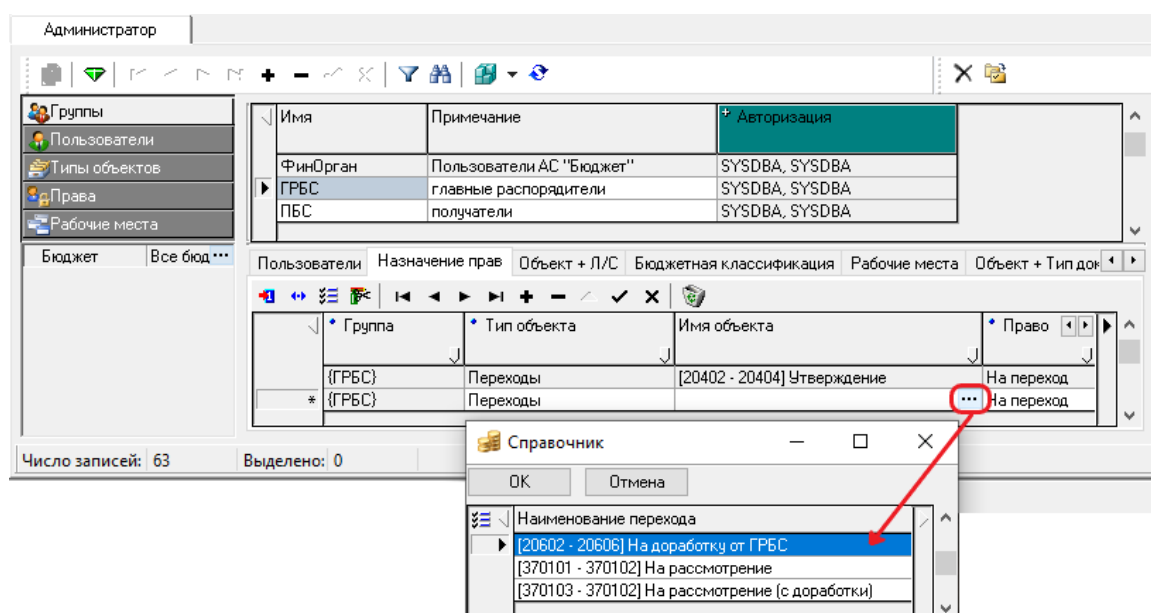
Администратор

Группы
Пользователи
Типы объектов
Права
Рабочие места

| Имя | Примечание | Авторизация |
|---|---|---|
| ФинОрган | Пользователи АС "Бюджет" | SYSDBA, SYSDBA |
| ГРБС | главные распорядители | SYSDBA, SYSDBA |
| ПБС | получатели | SYSDBA, SYSDBA |

Бюджет | Все бюд···

Пользователи | Назначение прав | Объект + Л/С | Бюджетная классификация | Рабочие места | Объект + Тип док

| Группа | Тип объекта | Имя объекта | Право |
|---|---|---|---|
| {ГРБС} | Переходы | [20402 - 20404] Утверждение | На переход |
| * {ГРБС} | Переходы | ··· | На переход |

Число записей: 63
Выделено: 0

Справочник
OK
Отмена

| Наименование перехода |
|---|
| [20602 - 20606] На доработку от ГРБС |
| [370101 - 370102] На рассмотрение |
| [370103 - 370102] На рассмотрение (с доработки) |